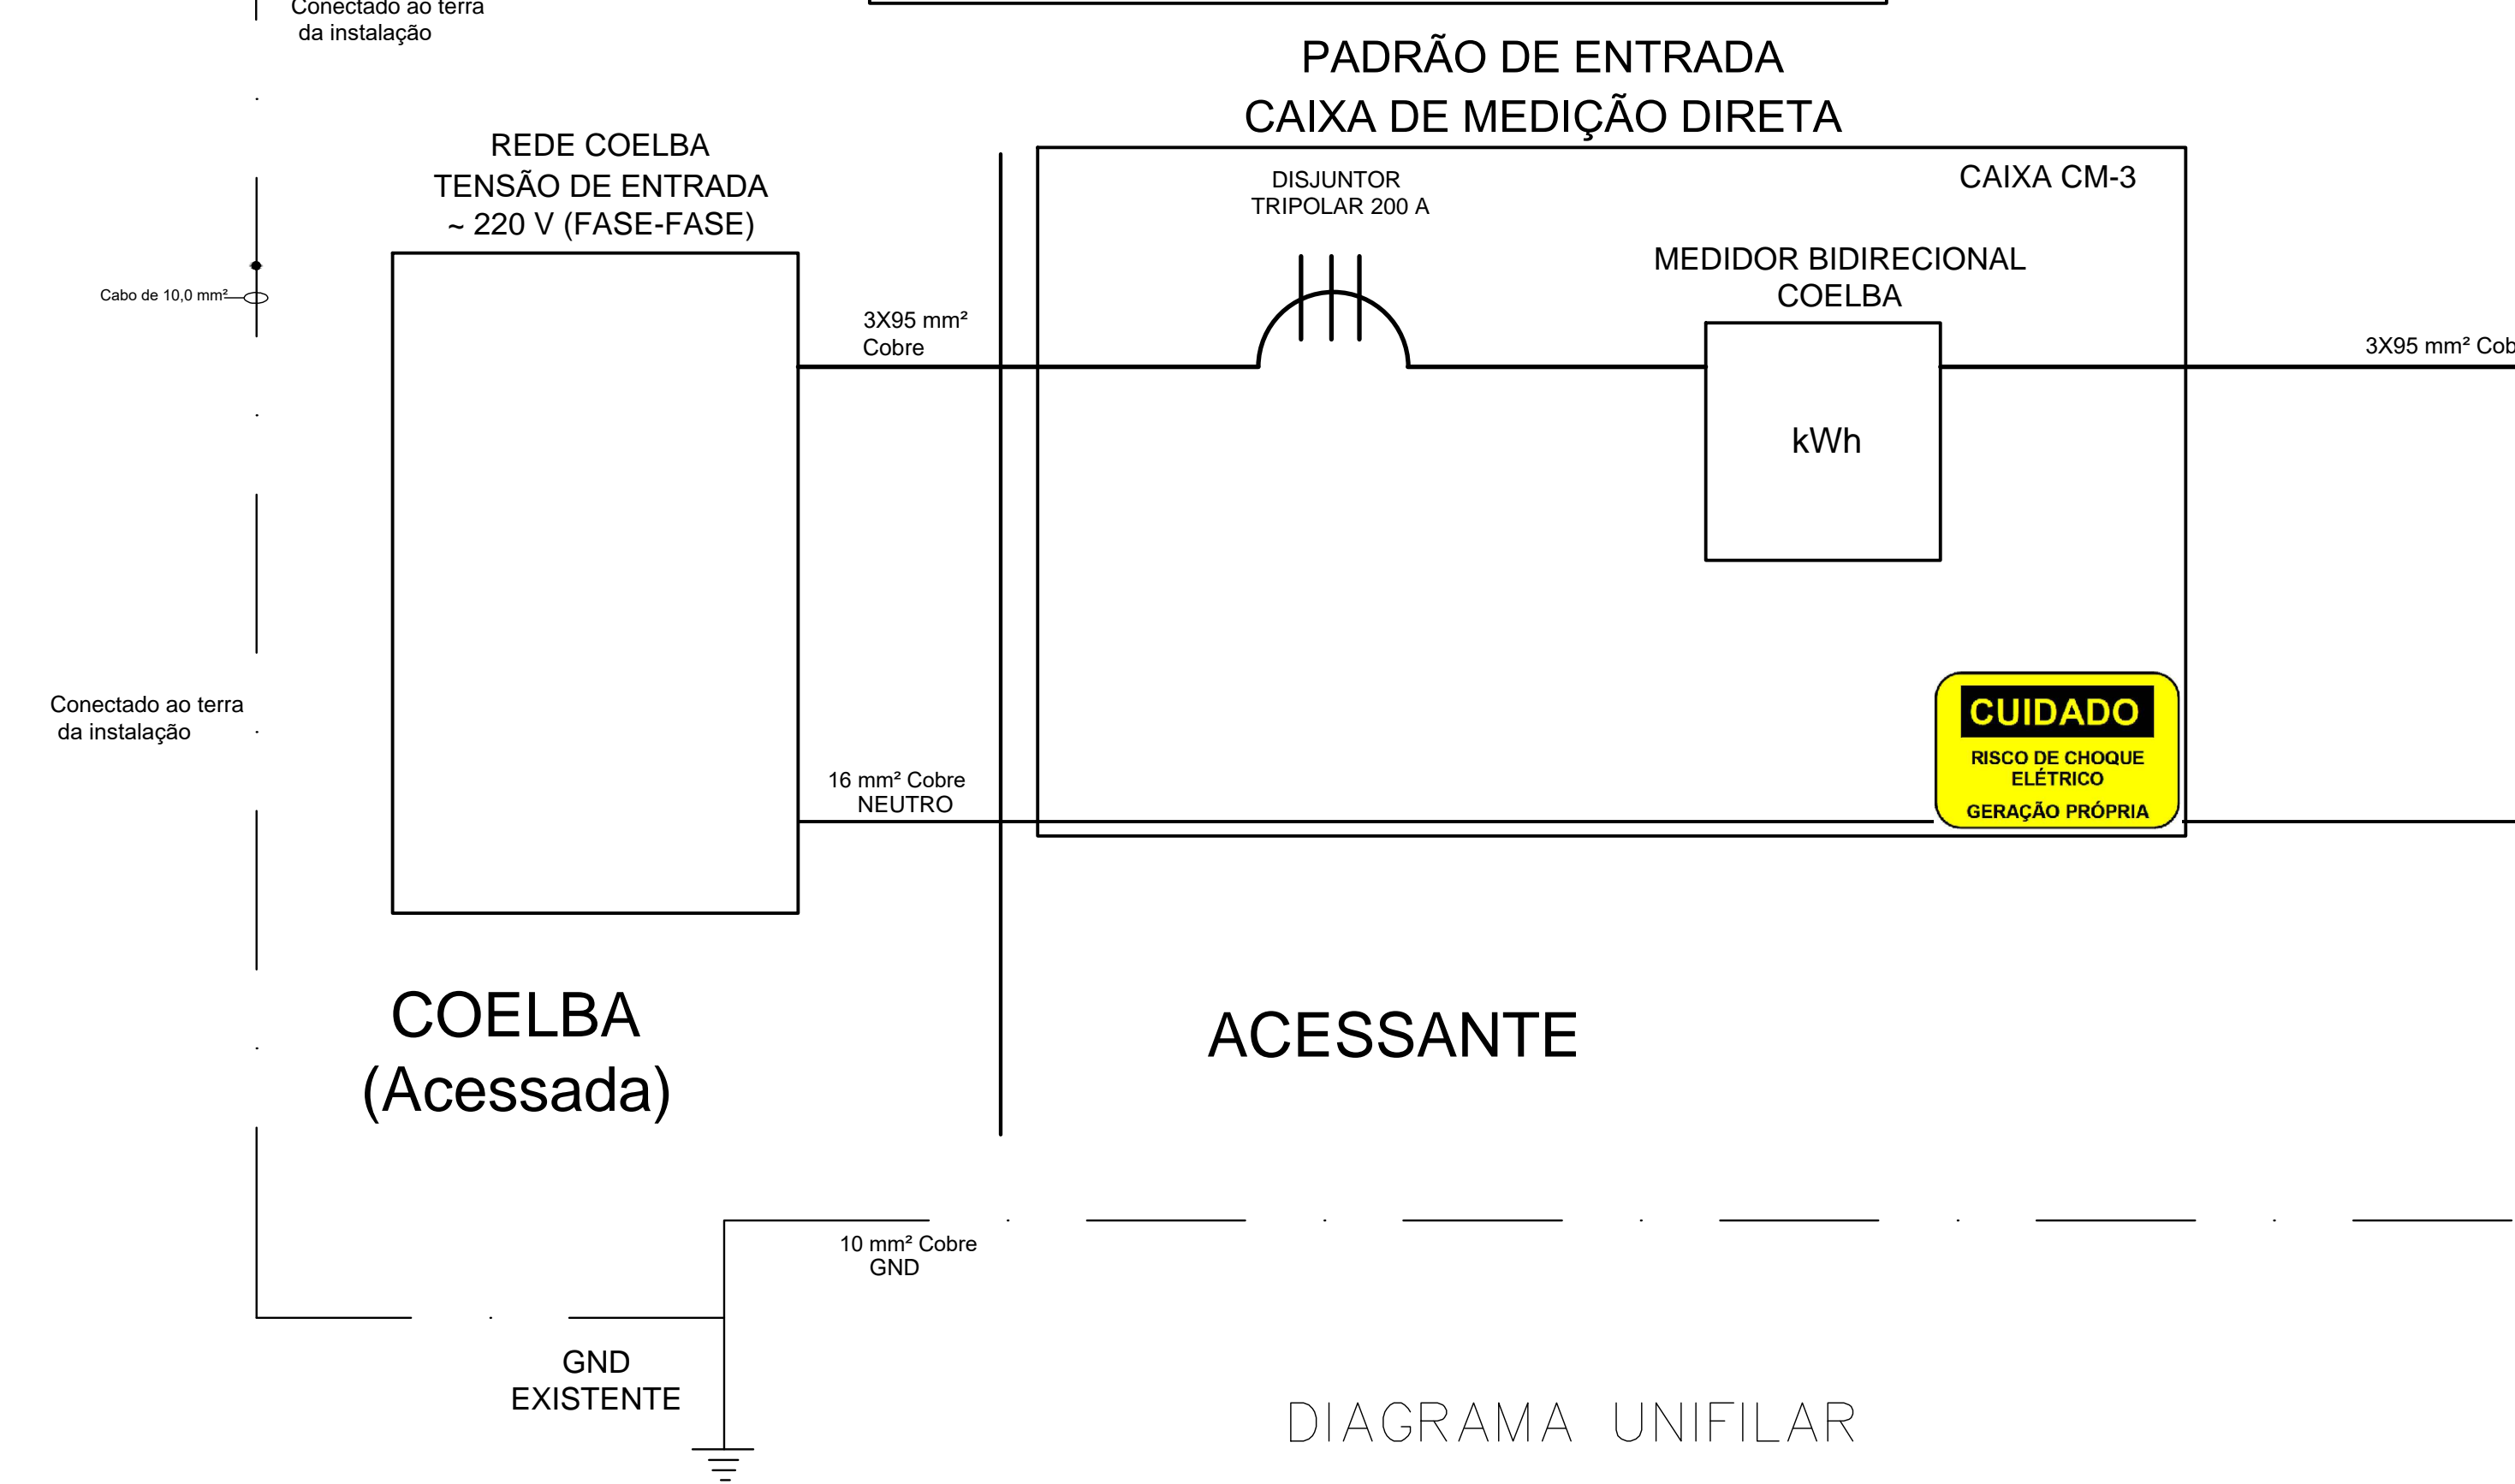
Conectado ao terra
da instalação

PADRÃO DE ENTRADA
CAIXA DE MEDIÇÃO DIRETA

REDE COELBA
TENSÃO DE ENTRADA
~ 220 V (FASE-FASE)

DISJUNTOR
TRIPOLAR 200 A

CAIXA CM-3

MEDIDOR BIDIRECIONAL
COELBA

Cabo de 10,0 mm²

3X95 mm²
Cobre

3X95 mm² Cob

kWh

CUIDADO
RISCO DE CHOQUE ELÉTRICO
GERAÇÃO PRÓPRIA

Conectado ao terra
da instalação

16 mm² Cobre
NEUTRO

COELBA
(Acessada)

ACESSANTE

10 mm² Cobre
GND

GND
EXISTENTE

DIAGRAMA UNIFILAR